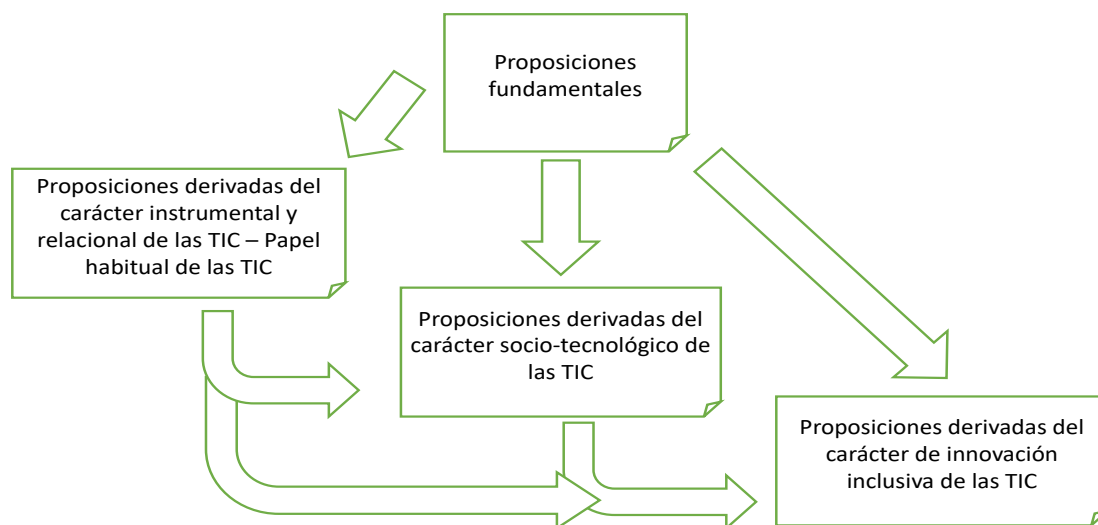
Proposiciones fundamentales

Proposiciones derivadas del carácter instrumental y relacional de las TIC – Papel habitual de las TIC

Proposiciones derivadas del carácter socio-tecnológico de las TIC

Proposiciones derivadas del carácter de innovación inclusiva de las TIC